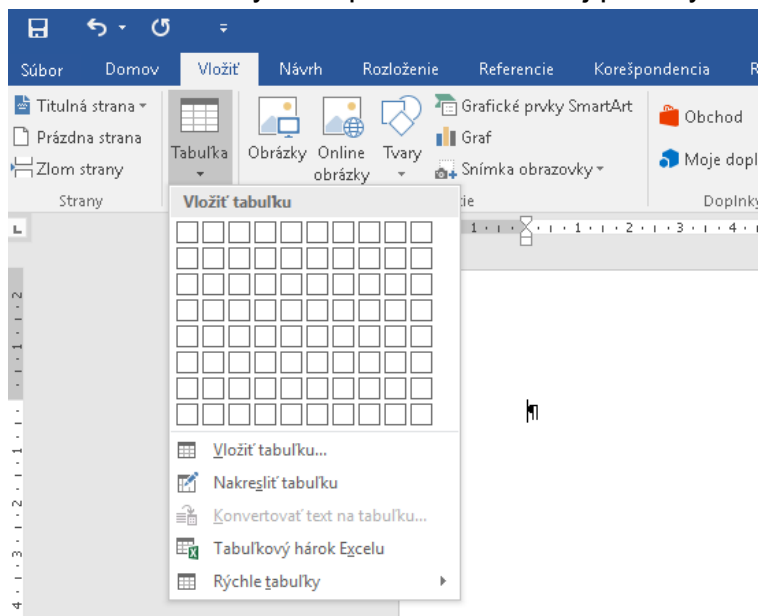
Súbor Domov Vložiť Návrh Rozloženie Referencie Korešpondencia R

Titulná strana
Prázdna strana
Zlom strany
Strany

Tabuľka

Obrázky Online obrázky Tvary

Grafické prvky SmartArt
Graf
Snímka obrazovky

Obchod
Moje dopl
Doplnky

Vložiť tabuľku

Vložiť tabuľku...
Nakresliť tabuľku
Konvertovať text na tabuľku...
Tabuľkový hárok Excelu
Rýchle tabuľky

1 · 1 · 2 · 3 · 4